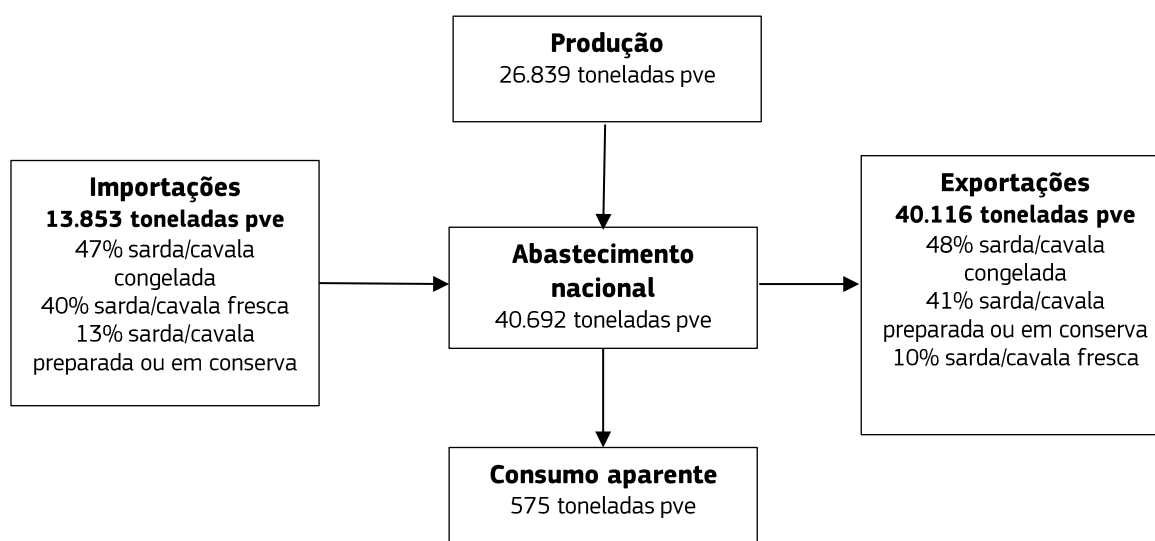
**Produção**
26.839 toneladas pve

**Importações**
**13.853 toneladas pve**
47% sarda/cavala congelada
40% sarda/cavala fresca
13% sarda/cavala preparada ou em conserva

**Abastecimento nacional**
40.692 toneladas pve

**Exportações**
**40.116 toneladas pve**
48% sarda/cavala congelada
41% sarda/cavala preparada ou em conserva
10% sarda/cavala fresca

**Consumo aparente**
575 toneladas pve